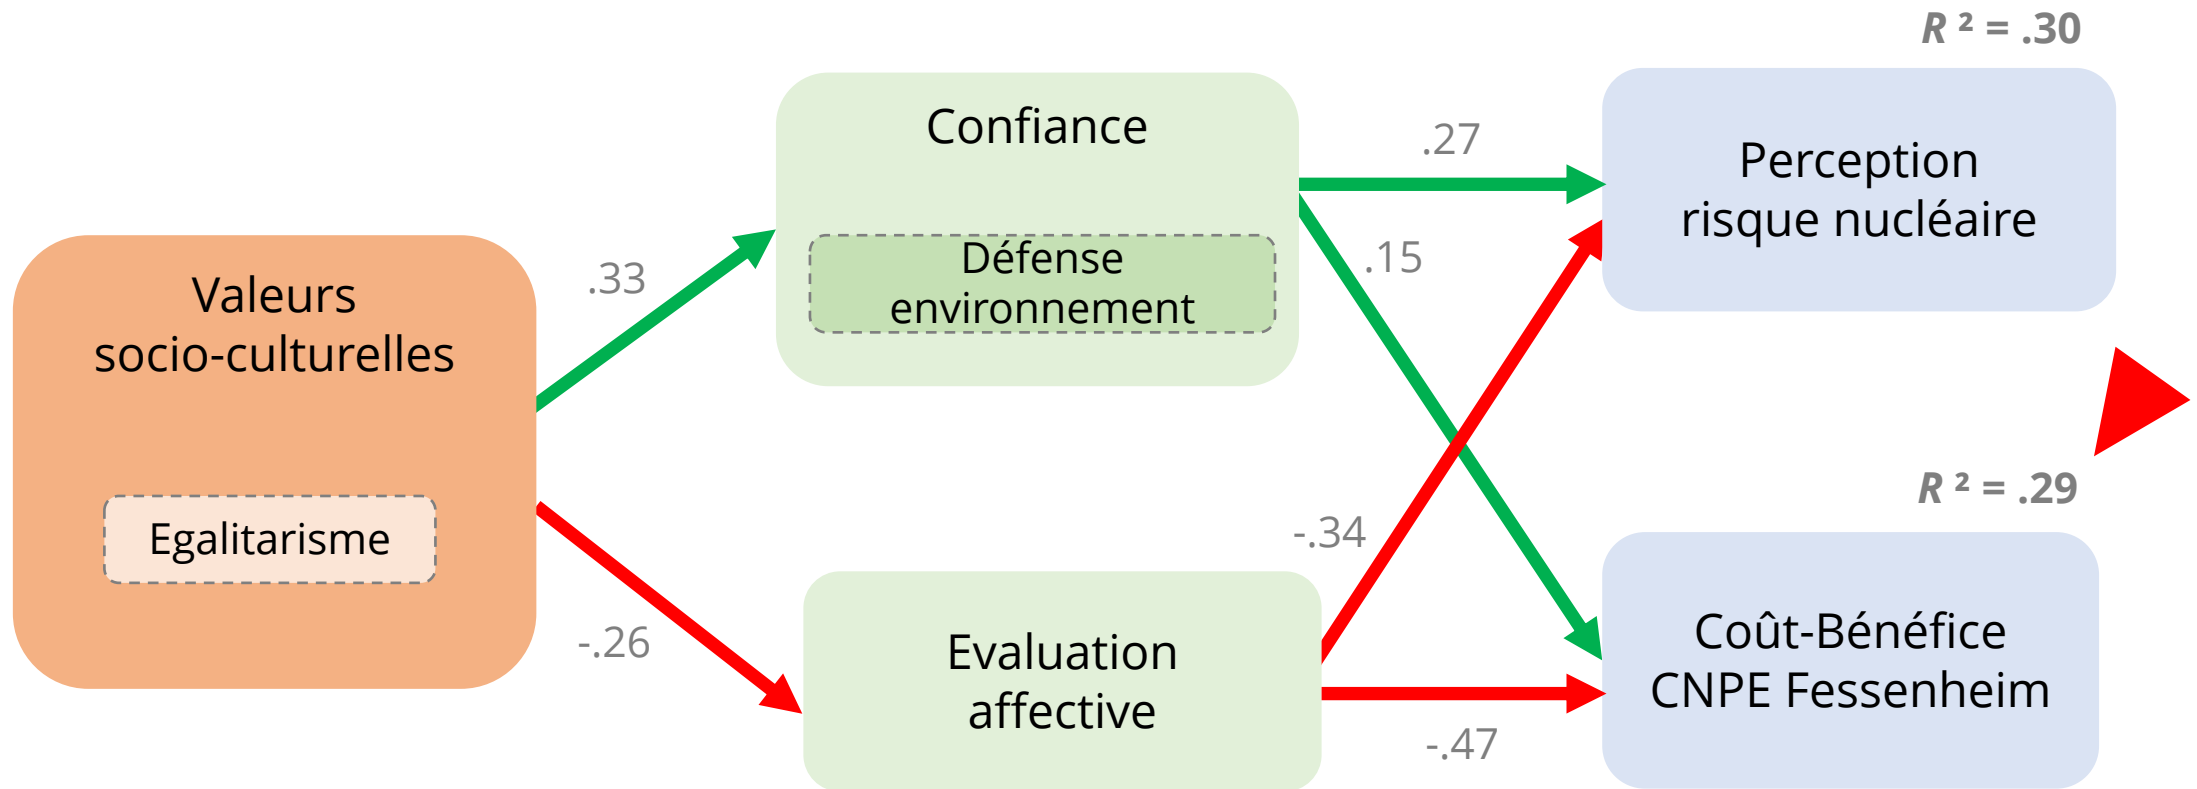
$R^2 = .30$

Valeurs socio-culturelles

Egalitarisme

.33

-.26

Confiance

Défense environnement

Evaluation affective

.27

.15

-.34

-.47

Perception risque nucléaire

$R^2 = .29$

Coût-Bénéfice CNPE Fessenheim